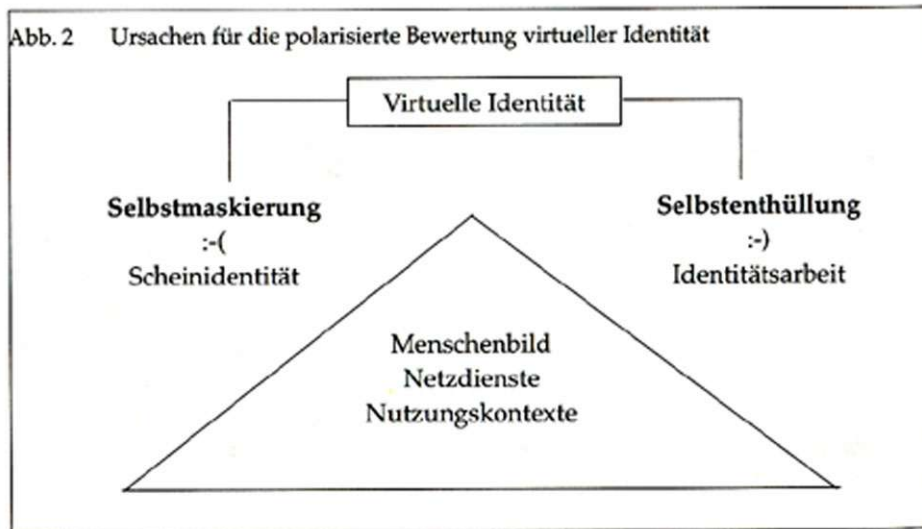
Abb. 2 Ursachen für die polarisierte Bewertung virtueller Identität

Virtuelle Identität

**Selbstmaskierung**
:-(
Scheinidentität

**Selbstenthüllung**
:-)
Identitätsarbeit

Menschenbild
Netzdienste
Nutzungskontexte